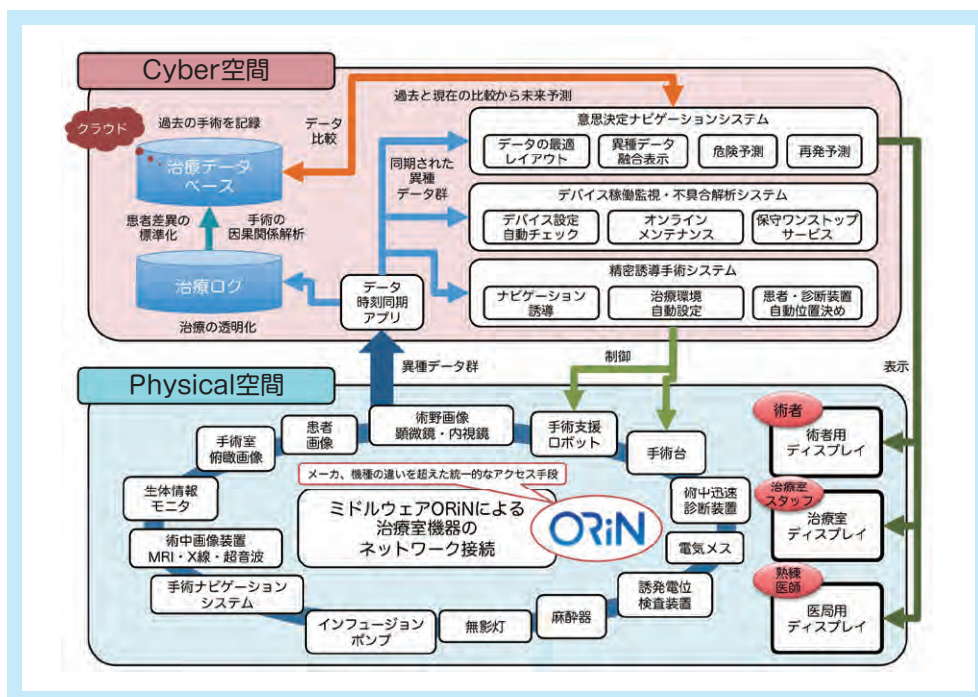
Cyber空間

過去と現在の比較から未来予測

クラウド

過去の手術を記録

データ比較

治療データベース

同期された異種データ群

意思決定ナビゲーションシステム

データの最適レイアウト

異種データ融合表示

危険予測

再発予測

デバイス稼働監視・不具合解析システム

デバイス設定自動チェック

オンラインメンテナンス

保守ワンストップサービス

患者差異の標準化

手術の因果関係解析

治療ログ

データ時刻同期アプリ

精密誘導手術システム

ナビゲーション誘導

治療環境自動設定

患者・診断装置自動位置決め

治療の透明化

制御

表示

Physical空間

異種データ群

患者画像

術野画像 顕微鏡・内視鏡

手術支援ロボット

手術台

手術室俯瞰画像

メーカ、機種の違いを超えた統一的なアクセス手段

術者

術者用ディスプレイ

生体情報モニタ

ミドルウェアORiNによる治療室機器のネットワーク接続

ORiN

術中迅速診断装置

治療室スタッフ

治療室ディスプレイ

術中画像装置 MRI・X線・超音波

電気メス

手術ナビゲーションシステム

誘発電位検査装置

熟練医師

医局用ディスプレイ

インフュージョンポンプ

無影灯

麻酔器